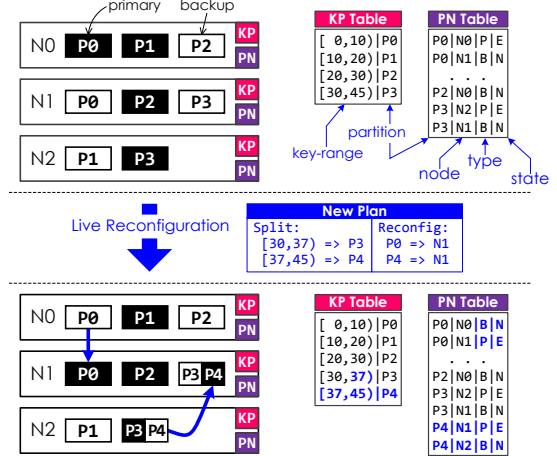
primary backup

N0 P0 P1 P2 KP PN

N1 P0 P2 P3 KP PN

N2 P1 P3 KP PN

KP Table

| [ 0,10)|P0 |
|---|
| [10,20)|P1 |
| [20,30)|P2 |
| [30,45)|P3 |

PN Table

| P0\|N0\|P\|E |
|---|
| P0\|N1\|B\|N |
| . . . |
| P2\|N0\|B\|N |
| P3\|N2\|P\|E |
| P3\|N1\|B\|N |

key-range partition node type state

Live Reconfiguration

New Plan

| Split: | Reconfig: |
|---|---|
| [30,37) => P3 | P0 => N1 |
| [37,45) => P4 | P4 => N1 |

N0 P0 P1 P2 KP PN

N1 P0 P2 P3 P4 KP PN

N2 P1 P3 P4 KP PN

KP Table

| [ 0,10)|P0 |
|---|
| [10,20)|P1 |
| [20,30)|P2 |
| [30,37)|P3 |
| [37,45)|P4 |

PN Table

| P0\|N0\|B\|N |
|---|
| P0\|N1\|P\|E |
| . . . |
| P2\|N0\|B\|N |
| P3\|N2\|P\|E |
| P3\|N1\|B\|N |
| P4\|N1\|P\|E |
| P4\|N2\|B\|N |